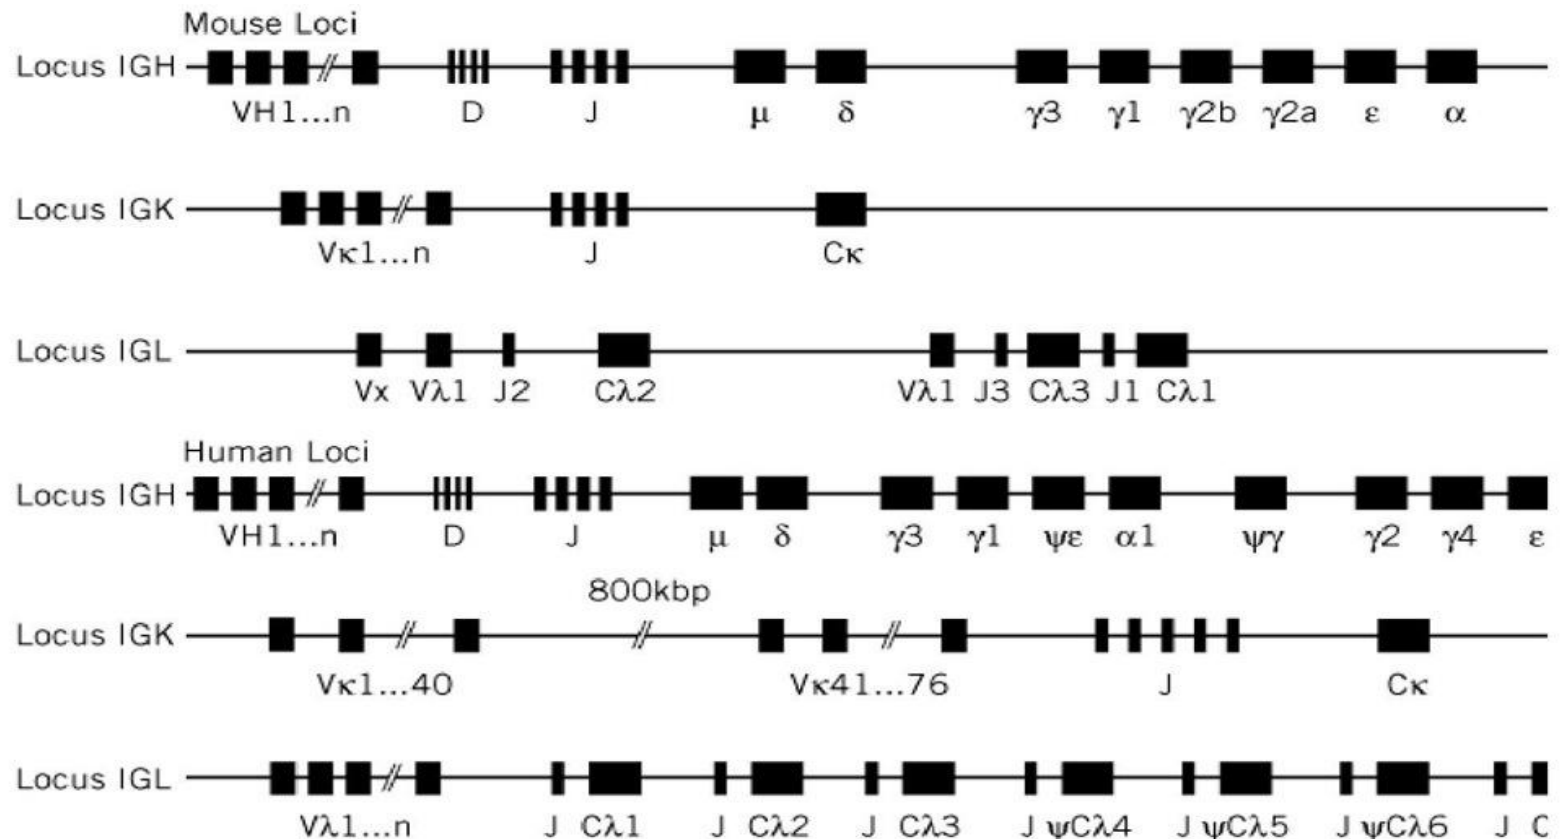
Mouse Loci

Locus IGH

VH1...n D J $\mu$ $\delta$ $\gamma3$ $\gamma1$ $\gamma2b$ $\gamma2a$ $\varepsilon$ $\alpha$

Locus IGK

V$\kappa$1...n J C$\kappa$

Locus IGL

Vx V$\lambda$1 J2 C$\lambda$2 V$\lambda$1 J3 C$\lambda$3 J1 C$\lambda$1

Human Loci

Locus IGH

VH1...n D J $\mu$ $\delta$ $\gamma3$ $\gamma1$ $\psi\varepsilon$ $\alpha1$ $\psi\gamma$ $\gamma2$ $\gamma4$ $\varepsilon$

800kbp

Locus IGK

V$\kappa$1...40 V$\kappa$41...76 J C$\kappa$

Locus IGL

V$\lambda$1...n J C$\lambda$1 J C$\lambda$2 J C$\lambda$3 J $\psi$C$\lambda$4 J $\psi$C$\lambda$5 J $\psi$C$\lambda$6 J C